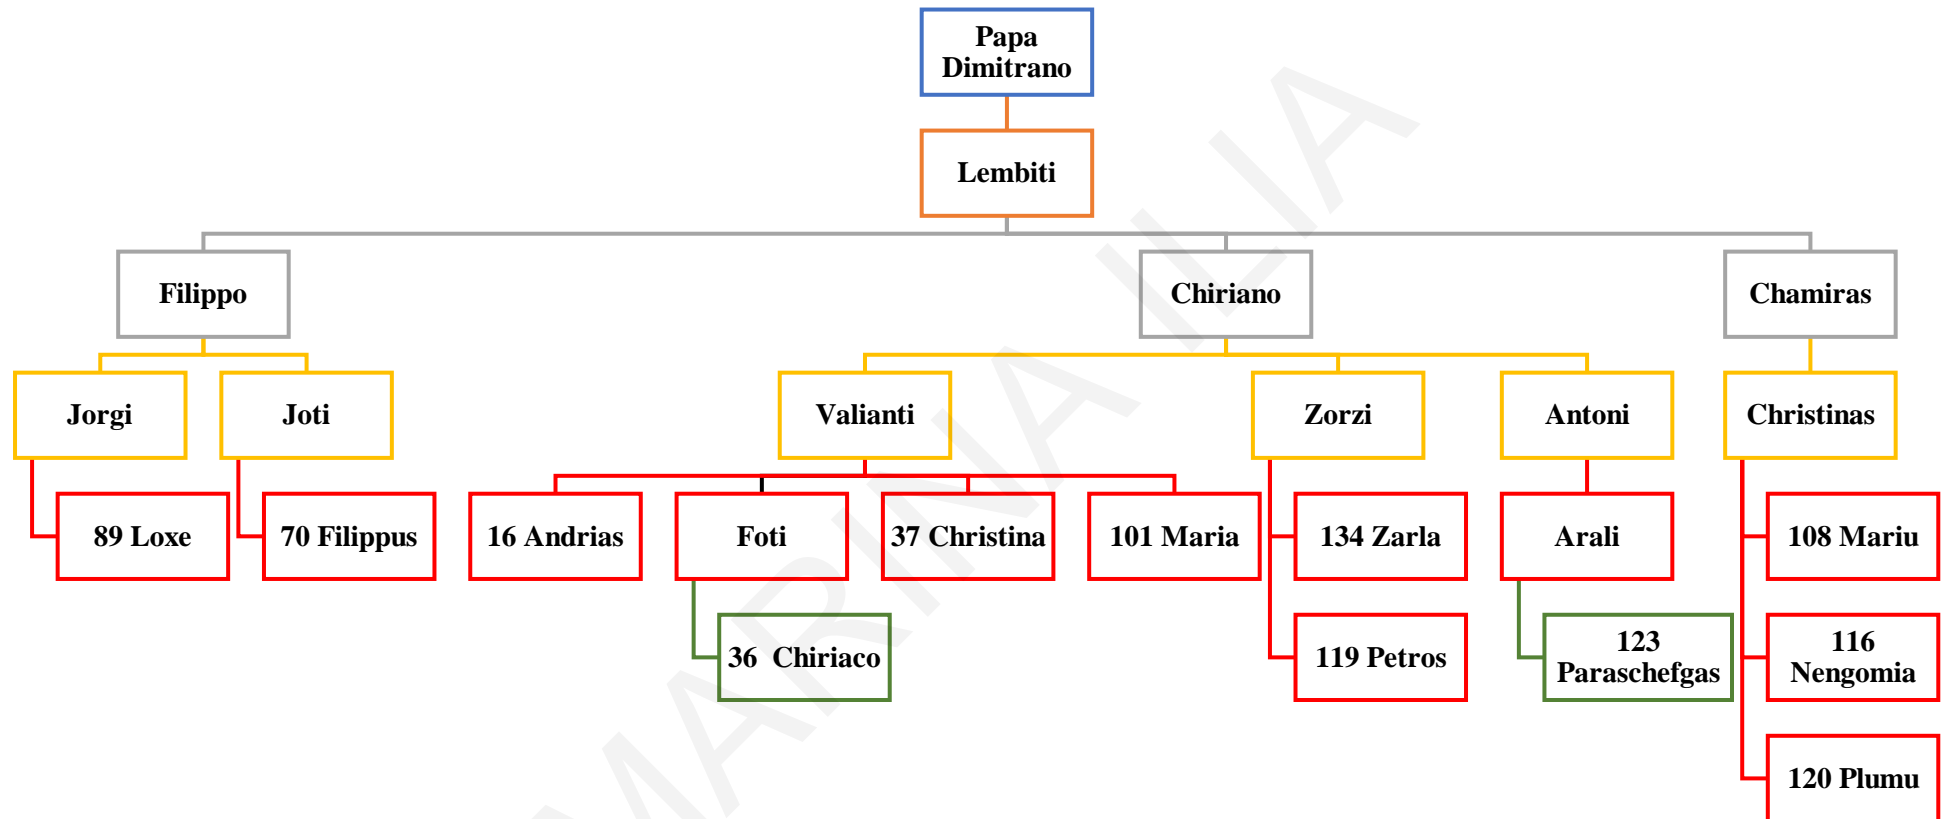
Papa Dimitrano

Lembiti

Filippo

Chiriano

Chamiras

Jorgi

Joti

Valianti

Zorzi

Antoni

Christinas

89 Loxe

70 Filippus

16 Andrias

Foti

37 Christina

101 Maria

134 Zarla

Arali

108 Mariu

36 Chiriaco

119 Petros

123 Paraschefgas

116 Nengomia

120 Plumu

MARINA ILIA